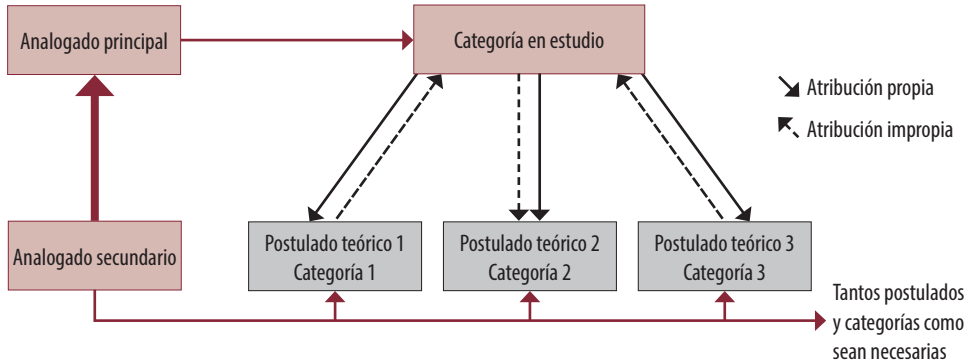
Analogado principal

Categoría en estudio

Atribución propia

Atribución impropia

Analogado secundario

Postulado teórico 1
Categoría 1

Postulado teórico 2
Categoría 2

Postulado teórico 3
Categoría 3

Tantos postulados y categorías como sean necesarias